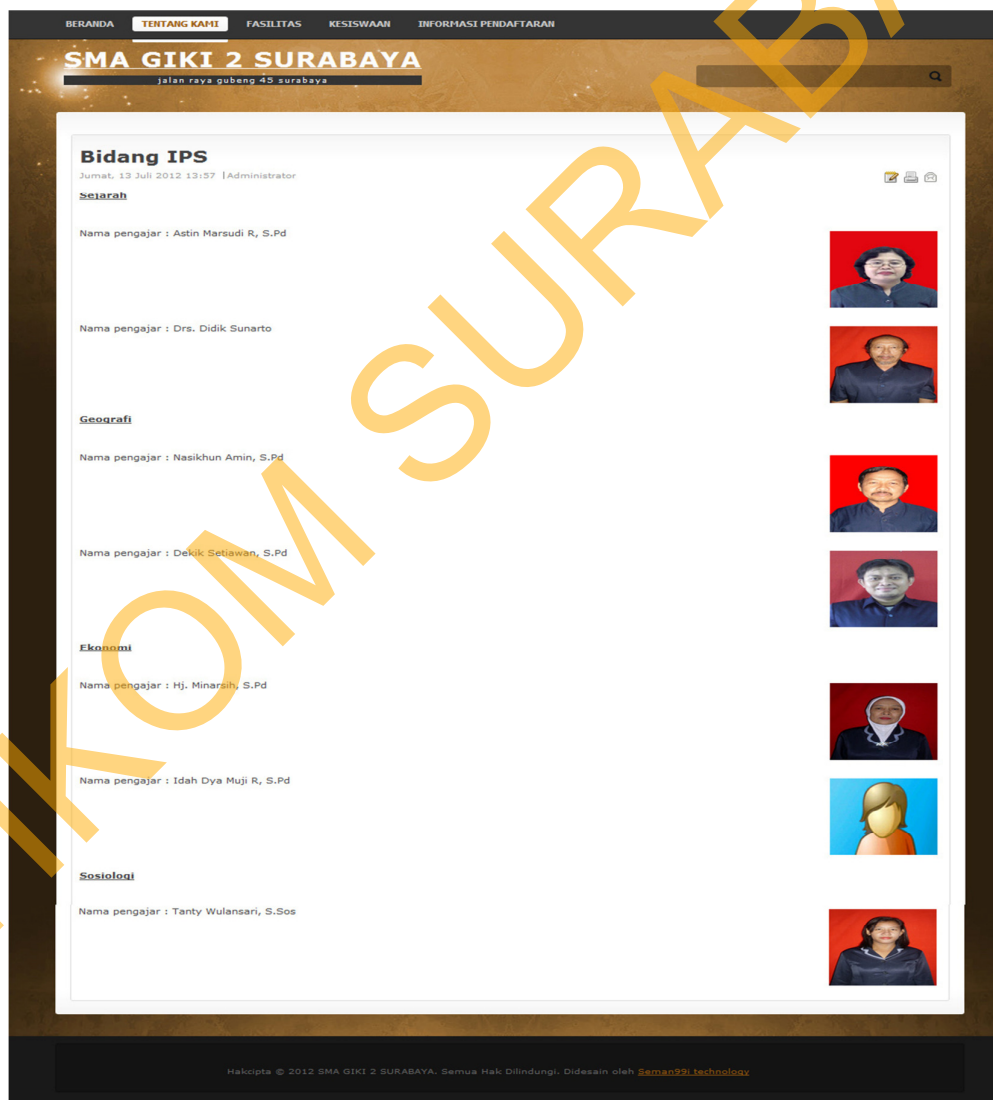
BERANDA TENTANG KAMI FASILITAS KESISWAAN INFORMASI PENDAFTARAN

SMA GIKI 2 SURABAYA
jalan raya gubeng 45 surabaya

Bidang IPS
Jumat, 13 Juli 2012 13:57 | Administrator

Sejarah

Nama pengajar : Astin Marsudi R, S.Pd

Nama pengajar : Drs. Didik Sunarto

Geografi

Nama pengajar : Nasikhun Amin, S.Pd

Nama pengajar : Dekik Setiawan, S.Pd

Ekonomi

Nama pengajar : Hj. Minarsih, S.Pd

Nama pengajar : Idah Dya Muji R, S.Pd

Sosiologi

Nama pengajar : Tanty Wulansari, S.Sos

Hakcipta © 2012 SMA GIKI 2 SURABAYA. Semua Hak Dilindungi. Didesain oleh Seman99i technology

IKOM SURABAYA